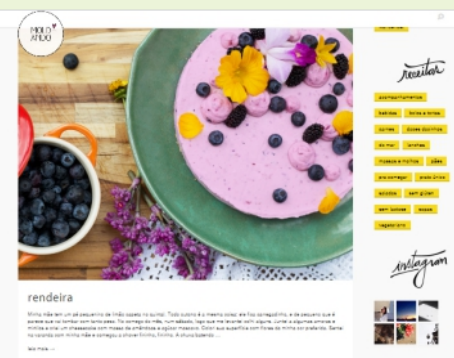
MOLO ANDO

receitas

acompanhamentos
bebidas
bolos e tortas
carnes
doces dourados
do mar
lanches
massas e molhos
pães
pra compor
prato único
saladas
sem glúten
sem lactose
sopas
vegetariano

instagram

rendeira

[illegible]

leia mais →